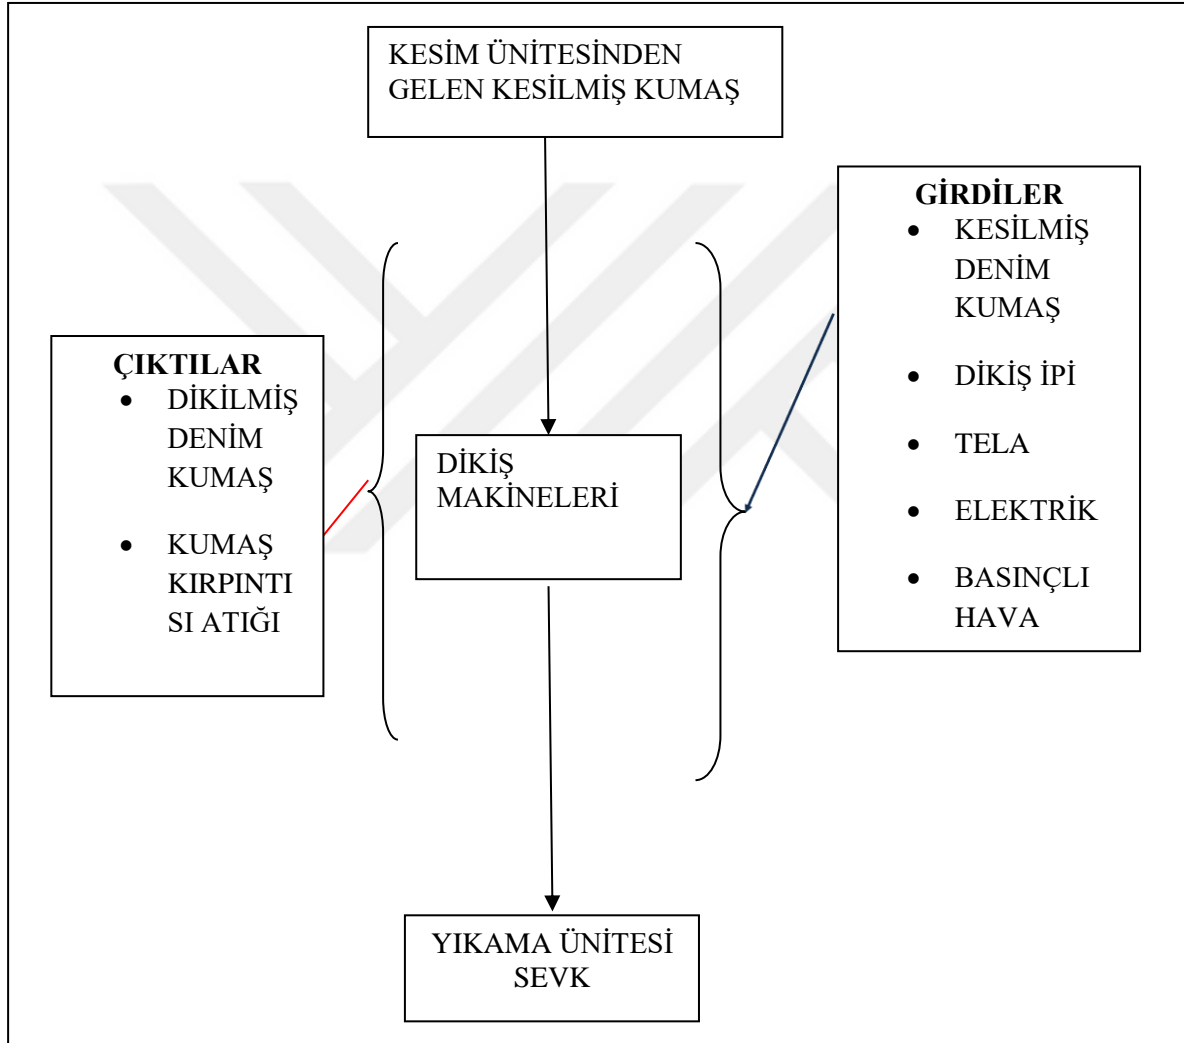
KESİM ÜNİTESİNDEN GELEN KESİLMİŞ KUMAŞ

GİRDİLER
- KESİLMİŞ DENİM KUMAŞ
- DİKİŞ İPİ
- TELA
- ELEKTRİK
- BASINÇLI HAVA

ÇIKTILAR
- DİKİLMİŞ DENİM KUMAŞ
- KUMAŞ KIRPINTISI ATIĞI

DİKİŞ MAKİNELERİ

YIKAMA ÜNİTESİ SEVK